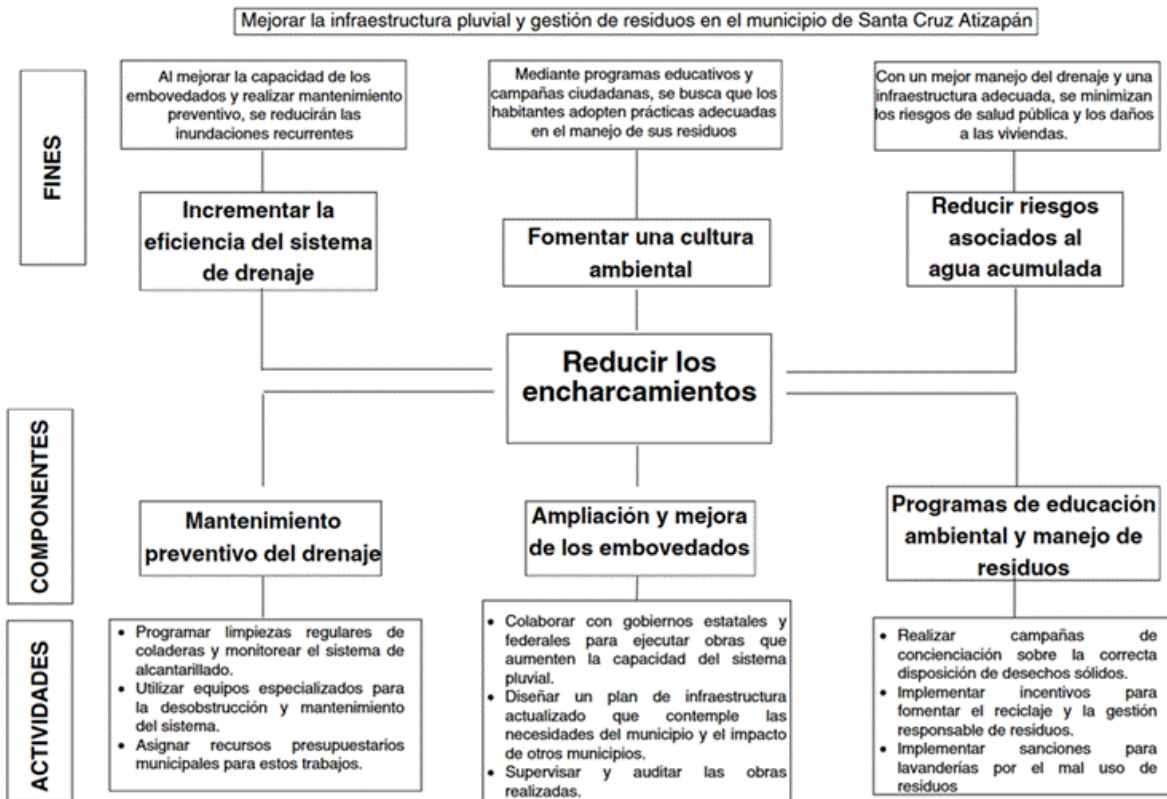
Mejorar la infraestructura pluvial y gestión de residuos en el municipio de Santa Cruz Atizapán

FINES

Al mejorar la capacidad de los embovedados y realizar mantenimiento preventivo, se reducirán las inundaciones recurrentes

Mediante programas educativos y campañas ciudadanas, se busca que los habitantes adopten prácticas adecuadas en el manejo de sus residuos

Con un mejor manejo del drenaje y una infraestructura adecuada, se minimizan los riesgos de salud pública y los daños a las viviendas.

Incrementar la eficiencia del sistema de drenaje

Fomentar una cultura ambiental

Reducir riesgos asociados al agua acumulada

Reducir los encharcamientos

COMPONENTES

Mantenimiento preventivo del drenaje

Ampliación y mejora de los embovedados

Programas de educación ambiental y manejo de residuos

ACTIVIDADES

• Programar limpiezas regulares de coladeras y monitorear el sistema de alcantarillado.
• Utilizar equipos especializados para la desobstrucción y mantenimiento del sistema.
• Asignar recursos presupuestarios municipales para estos trabajos.

• Colaborar con gobiernos estatales y federales para ejecutar obras que aumenten la capacidad del sistema pluvial.
• Diseñar un plan de infraestructura actualizado que contemple las necesidades del municipio y el impacto de otros municipios.
• Supervisar y auditar las obras realizadas.

• Realizar campañas de concienciación sobre la correcta disposición de desechos sólidos.
• Implementar incentivos para fomentar el reciclaje y la gestión responsable de residuos.
• Implementar sanciones para lavanderías por el mal uso de residuos